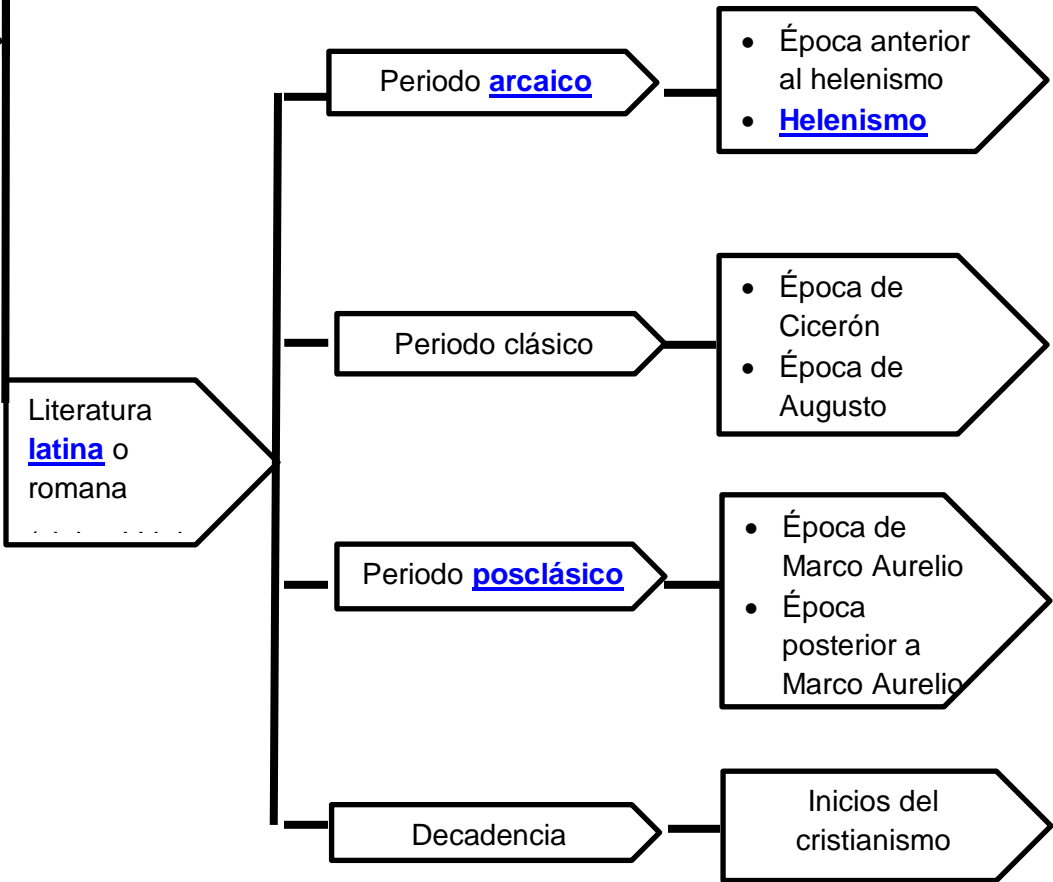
Literatura latina o romana

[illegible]

Periodo arcaico

- Época anterior al helenismo
- Helenismo

Periodo clásico

- Época de Cicerón
- Época de Augusto

Periodo posclásico

- Época de Marco Aurelio
- Época posterior a Marco Aurelio

Decadencia

Inicios del cristianismo